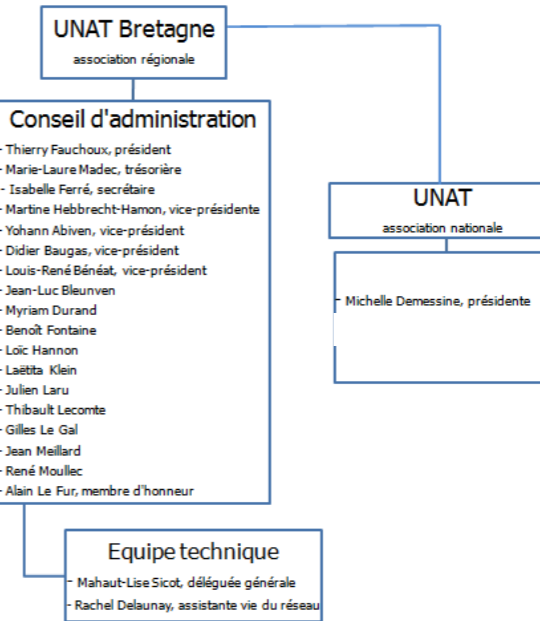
UNAT Bretagne
association régionale

Conseil d'administration
- Thierry Fauchoux, président
- Marie-Laure Madec, trésorière
- Isabelle Ferré, secrétaire
- Martine Hebbrecht-Hamon, vice-présidente
- Yohann Abiven, vice-président
- Didier Baugas, vice-président
- Louis-René Bénéat, vice-président
- Jean-Luc Bleunven
- Myriam Durand
- Benoît Fontaine
- Loïc Hannon
- Laëtita Klein
- Julien Laru
- Thibault Lecomte
- Gilles Le Gal
- Jean Meillard
- René Moullec
- Alain Le Fur, membre d'honneur

UNAT
association nationale

- Michelle Demessine, présidente

Equipe technique
- Mahaut-Lise Sicot, déléguée générale
- Rachel Delaunay, assistante vie du réseau